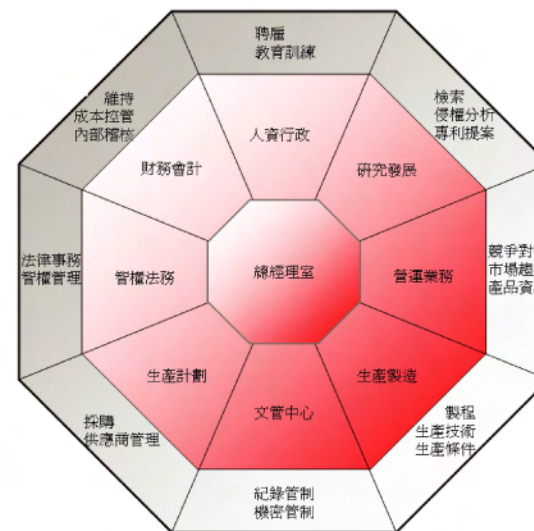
聘雇
教育訓練

檢索
侵權分析
專利提案

競手對
市場趨
產品資

製程
生產技術
生產條件

紀錄管制
機密管制

採購
供應商管理

法律事務
智權管理

維持
成本控管
內部稽核

人資行政

研究發展

營運業務

生產製造

文管中心

生產計劃

智權法務

財務會計

總經理室